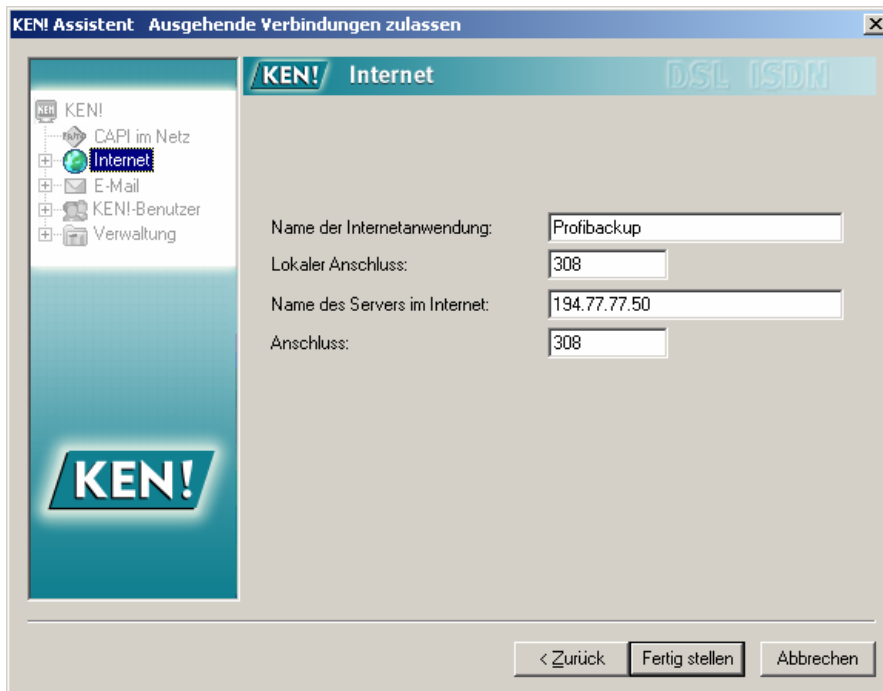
KEN! Assistent Ausgehende Verbindungen zulassen

KEN!
CAPI im Netz
Internet
E-Mail
KEN!-Benutzer
Verwaltung

KEN!

KEN! Internet DSL ISDN

Name der Internetanwendung: Profibackup
Lokaler Anschluss: 308
Name des Servers im Internet: 194.77.77.50
Anschluss: 308

< Zurück
Fertig stellen
Abbrechen